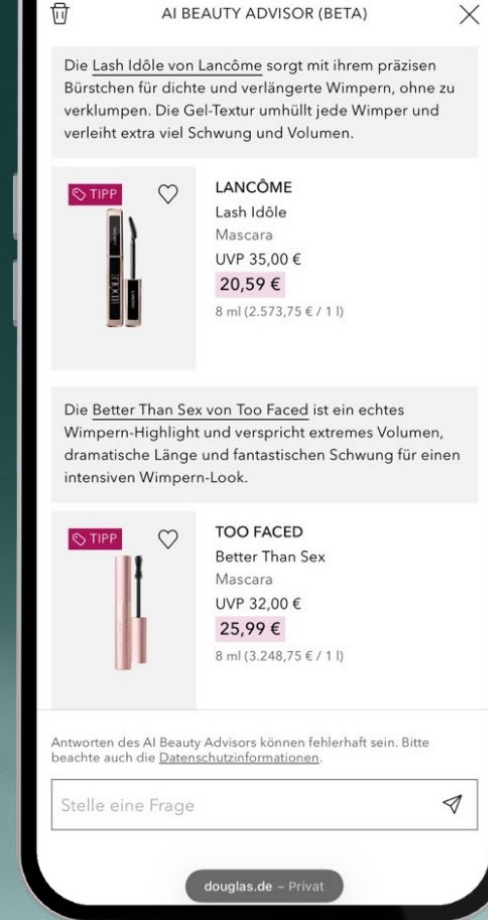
AI BEAUTY ADVISOR (BETA)

Die Lash Idôle von Lancôme sorgt mit ihrem präzisen Bürstchen für dichte und verlängerte Wimpern, ohne zu verklumpen. Die Gel-Textur umhüllt jede Wimper und verleiht extra viel Schwung und Volumen.

TIPP

LANCÔME
Lash Idôle
Mascara
UVP 35,00 €
20,59 €
8 ml (2.573,75 € / 1 l)

Die Better Than Sex von Too Faced ist ein echtes Wimpern-Highlight und verspricht extremes Volumen, dramatische Länge und fantastischen Schwung für einen intensiven Wimpern-Look.

TIPP

TOO FACED
Better Than Sex
Mascara
UVP 32,00 €
25,99 €
8 ml (3.248,75 € / 1 l)

Antworten des AI Beauty Advisors können fehlerhaft sein. Bitte beachte auch die Datenschutzinformationen.

Stelle eine Frage

douglas.de – Privat